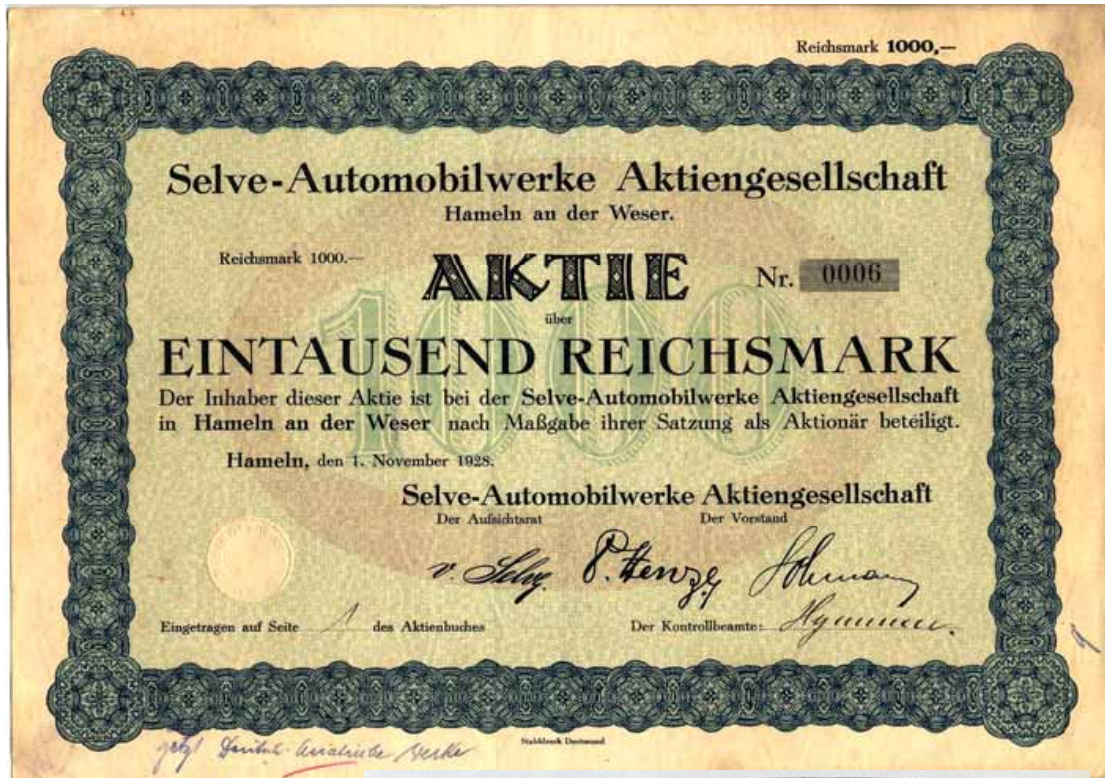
Reichsmark 1000,—

Selve-Automobilwerke Aktiengesellschaft
Hameln an der Weser.

Reichsmark 1000.—

AKTIE

Nr. 0006

über

EINTAUSEND REICHSMARK

Der Inhaber dieser Aktie ist bei der Selve-Automobilwerke Aktiengesellschaft in Hameln an der Weser nach Maßgabe ihrer Satzung als Aktionär beteiligt.

Hameln, den 1. November 1928.

Selve-Automobilwerke Aktiengesellschaft
Der Aufsichtsrat Der Vorstand

v. Selve P. Henze Sohmann

Eingetragen auf Seite 1 des Aktienbuches

Der Kontrollbeamte: Hyamm

Stahlstich Dortmund

jetzt Deutsche Leichtbau Werke